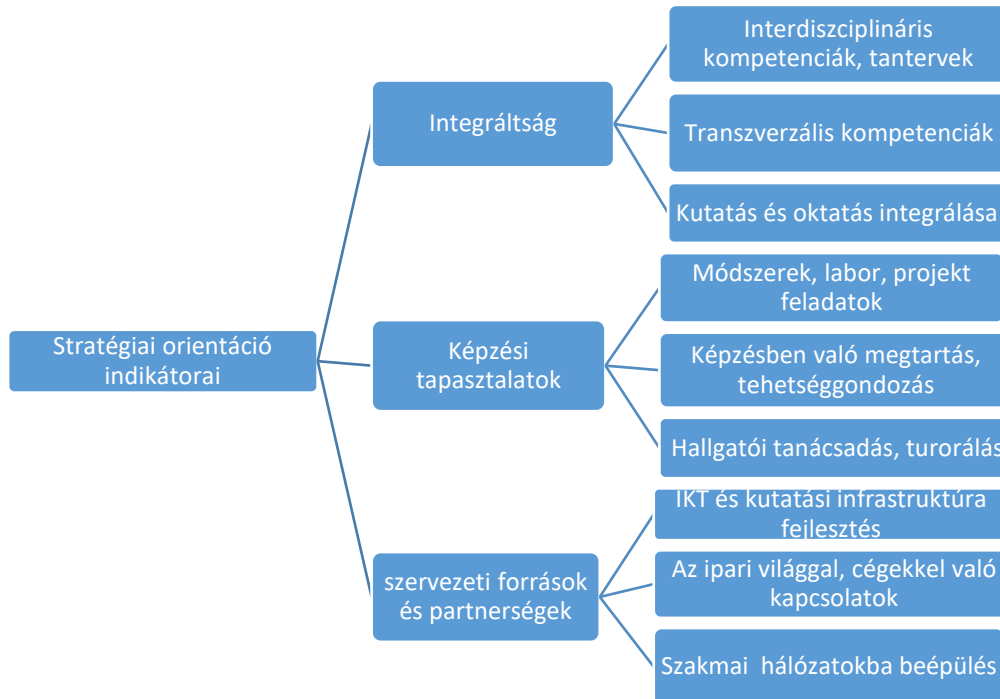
Stratégiai orientáció indikátorai

Integráltság

Interdiszciplináris kompetenciák, tantervek

Transzverzális kompetenciák

Kutatás és oktatás integrálása

Képzési tapasztalatok

Módszerek, labor, projekt feladatok

Képzésben való megtartás, tehetséggondozás

Hallgatói tanácsadás, turorálás

szervezeti források és partnerségek

IKT és kutatási infrastruktúra fejlesztés

Az ipari világgal, cégekkel való kapcsolatok

Szakmai hálózatokba beépülés